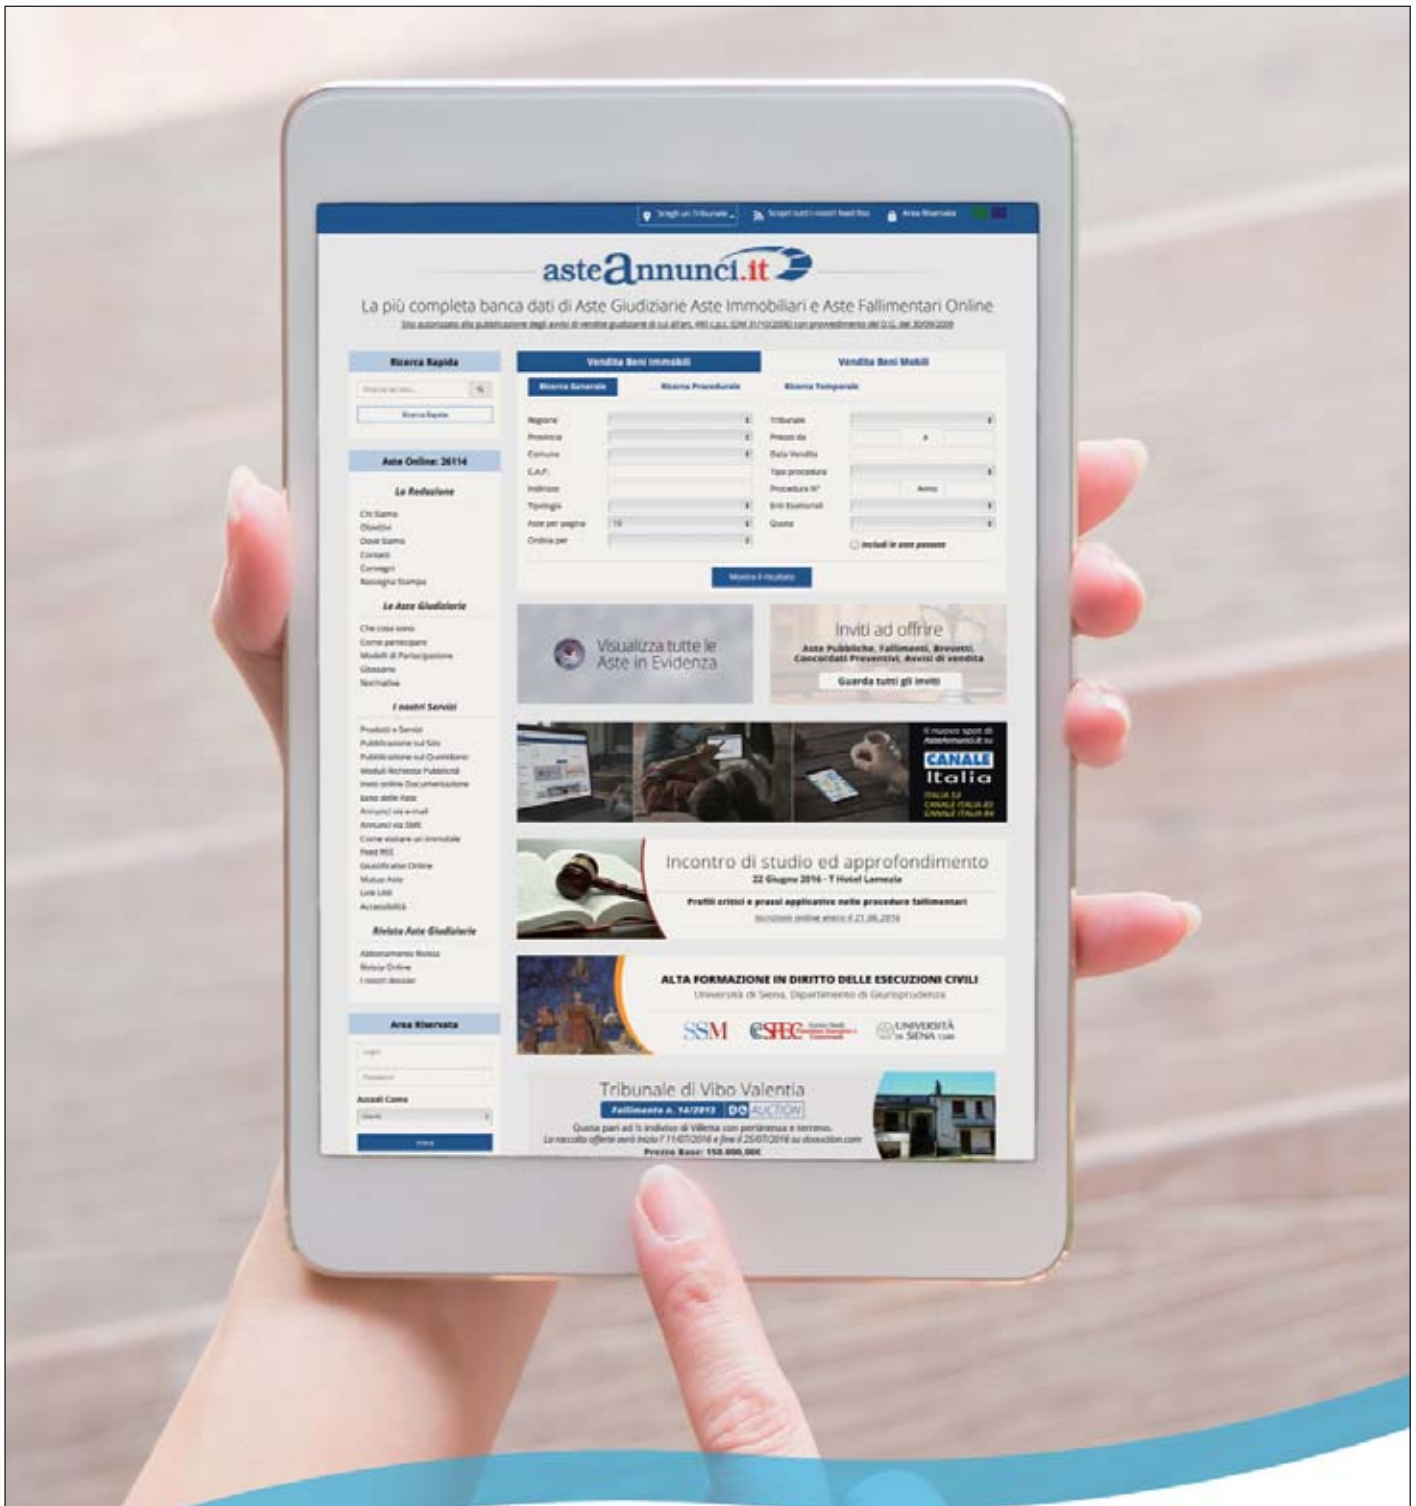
Scegli un Tribunale · Scopri tutti i nostri feed Rss · Area Riservata

asteannunci.it

La più completa banca dati di Aste Giudiziarie Aste Immobiliari e Aste Fallimentari Online

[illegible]

Ricerca Rapida

Ricerca Rapida

Aste Online: 26114

La Redazione

Chi Siamo
Obiettivi
Dove Siamo
Contatti
Convegni
Rassegna Stampa

Le Aste Giudiziarie

Che cosa sono
Come partecipare
Modelli di Partecipazione
Glossario
Normativa

I nostri Servizi

Prodotti e Servizi
Pubblicazione sul Sito
Pubblicazione sul Quotidiano
Moduli Richiesta Pubblicità
Invio online Documentazione
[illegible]
Annunci via e-mail
Annunci via SMS
Come visitare un immobile
Feed RSS
Giustificativi Online
Mutuo Aste
Link Utili
Accessibilità

Rivista Aste Giudiziarie

Abbonamento Rivista
Rivista Online
I nostri dossier

Area Riservata

Login
Password
Accedi Come
Invia

Vendita Beni Immobili | Vendita Beni Mobili

Ricerca Generale | Ricerca Procedurale | Ricerca Temporale

Regione
Provincia
Comune
C.A.P.
Indirizzo
Tipologia
Aste per pagina 10
Ordina per

Tribunale
Prezzo da a
Data Vendita
Tipo procedura
Procedura N° Anno
Enti Esattoriali
Quota
Includi le aste passate

Mostra il risultato

Visualizza tutte le Aste in Evidenza

Inviti ad offrire
Aste Pubbliche, Fallimenti, Brevetti, Concordati Preventivi, Avvisi di vendita
Guarda tutti gli inviti

Il nuovo spot di Asteannunci.it su
CANALE Italia
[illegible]

Incontro di studio ed approfondimento
22 Giugno 2016 - T Hotel Lamezia
Profili critici e prassi applicative nelle procedure fallimentari
Iscrizioni online entro il 21.06.2016

ALTA FORMAZIONE IN DIRITTO DELLE ESECUZIONI CIVILI
Università di Siena, Dipartimento di Giurisprudenza
SSM CESPEC UNIVERSITÀ DI SIENA 1240

Tribunale di Vibo Valentia
Fallimento n. 14/2013 DO AUCTION
Quota pari ad ½ indiviso di Villetta con pertinenza e terreno.
La raccolta offerte avrà inizio l'11/07/2016 e fine il 25/07/2016 su doauction.com
Prezzo Base: 150.000,00€